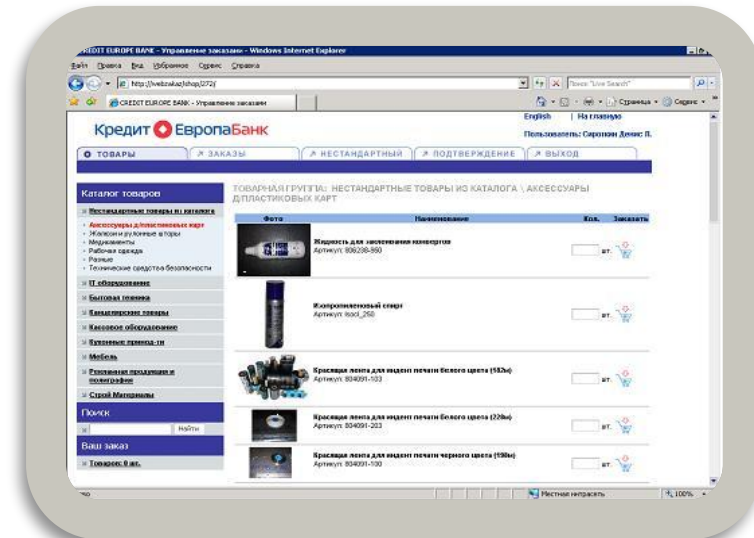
CREDIT EUROPE BANK - Управление заказами - Windows Internet Explorer

Файл Правка Вид Избранное Сервис Справка

http://webzakaz/shop/272/

Поиск "Live Search"

CREDIT EUROPE BANK - Управление заказами

Страница Сервис

Кредит Европа Банк

English | На главную

Пользователь: Сорокин Денис Л.

ТОВАРЫ | ЗАКАЗЫ | НЕСТАНДАРТНЫЙ | ПОДТВЕРЖДЕНИЕ | ВЫХОД

Каталог товаров

Нестандартные товары из каталога

- Аксессуары д/пластиковых карт
- Жалюзи и рулонные шторы
- Медикаменты
- Рабочая одежда
- Разные
- Технические средства безопасности

IT оборудование

Бытовая техника

Канцелярские товары

Кассовое оборудование

Кухонные принадл-ти

Мебель

Рекламная продукция и полиграфия

Строй Материалы

Поиск

Найти

Ваш заказ

Товаров: 0 шт.

ТОВАРНАЯ ГРУППА: НЕСТАНДАРТНЫЕ ТОВАРЫ ИЗ КАТАЛОГА \ АКСЕССУАРЫ Д/ПЛАСТИКОВЫХ КАРТ

| Фото | Наименование | Кол. | Заказать |
|---|---|---|---|
| | Жидкость для заклеивания конвертов Артикул: 808238-950 | шт. | |
| | Изопропиленовый спирт Артикул: isool_250 | шт. | |
| | Красящая лента для индент печати белого цвета (582м) Артикул: 804091-103 | шт. | |
| | Красящая лента для индент печати белого цвета (228м) Артикул: 804091-203 | шт. | |
| | Красящая лента для индент печати черного цвета (198м) Артикул: 804091-100 | шт. | |

Местная интрасеть

100%